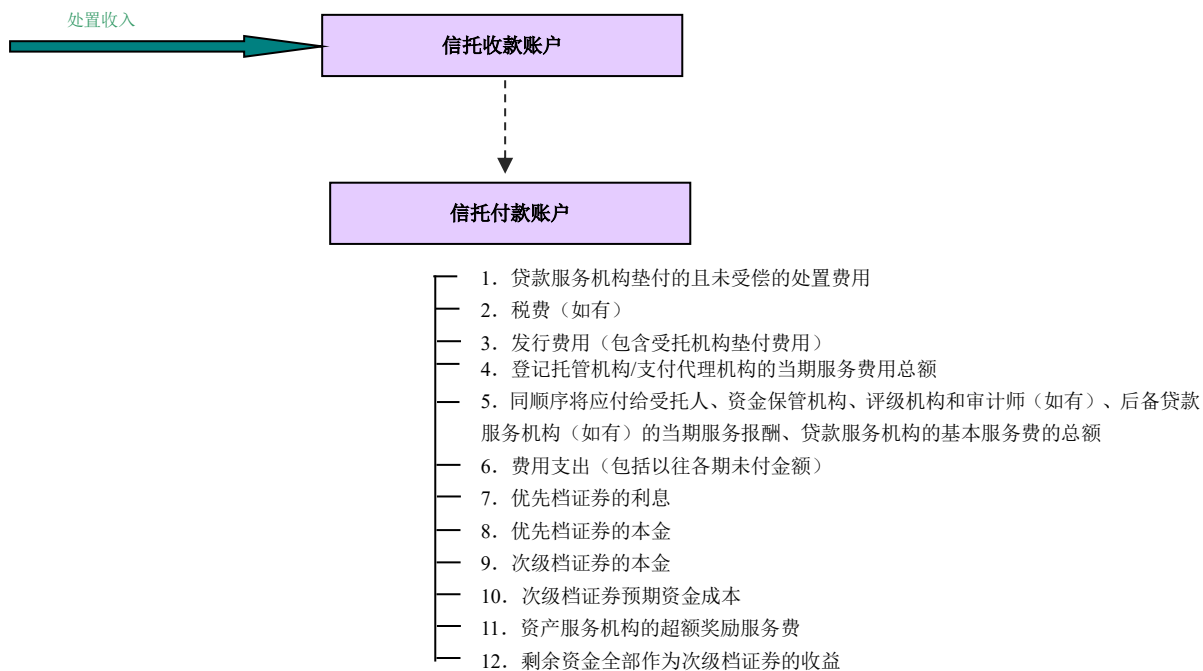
处置收入

信托收款账户

信托付款账户

1．贷款服务机构垫付的且未受偿的处置费用

2．税费（如有）

3．发行费用（包含受托机构垫付费用）

4．登记托管机构/支付代理机构的当期服务费用总额

5．同顺序将应付给受托人、资金保管机构、评级机构和审计师（如有）、后备贷款服务机构（如有）的当期服务报酬、贷款服务机构的基本服务费的总额

6．费用支出（包括以往各期未付金额）

7．优先档证券的利息

8．优先档证券的本金

9．次级档证券的本金

10．次级档证券预期资金成本

11．资产服务机构的超额奖励服务费

12．剩余资金全部作为次级档证券的收益